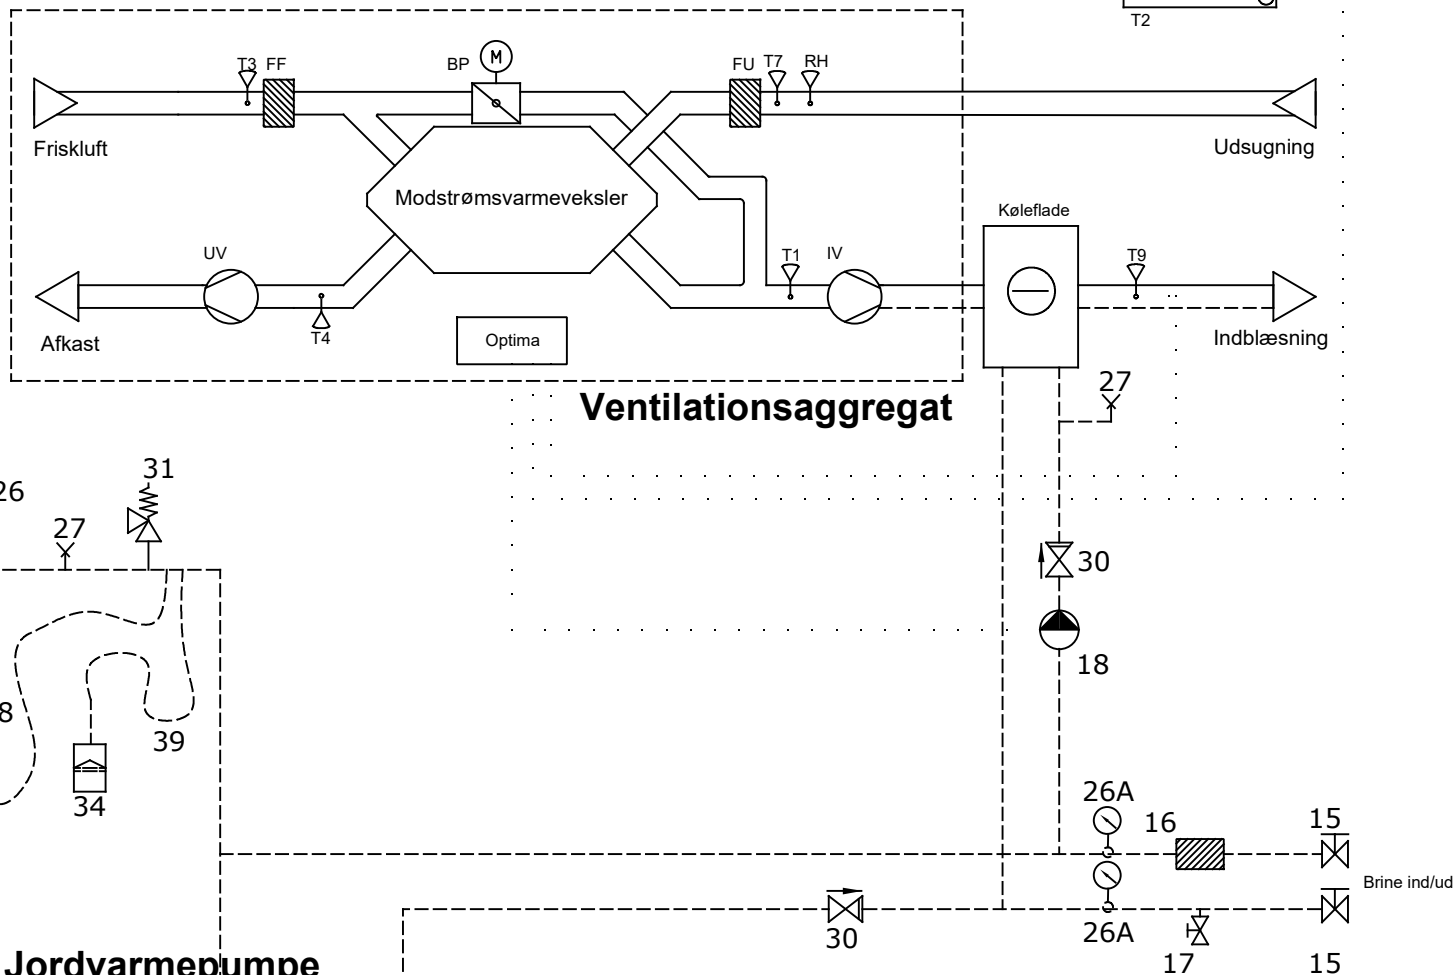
T2

T3 FF

BP

FU T7 RH

Friskluft

Udsugning

Modstrømsvarmeveksler

Køleflade

UV

T1 IV

T9

T4

Optima

Afkast

Indblæsning

27

Ventilationsaggregat

26

31

27

30

18

8

39

34

26A

16

15

Brine ind/ud

30

26A

17

15

Jordvarmepumpe